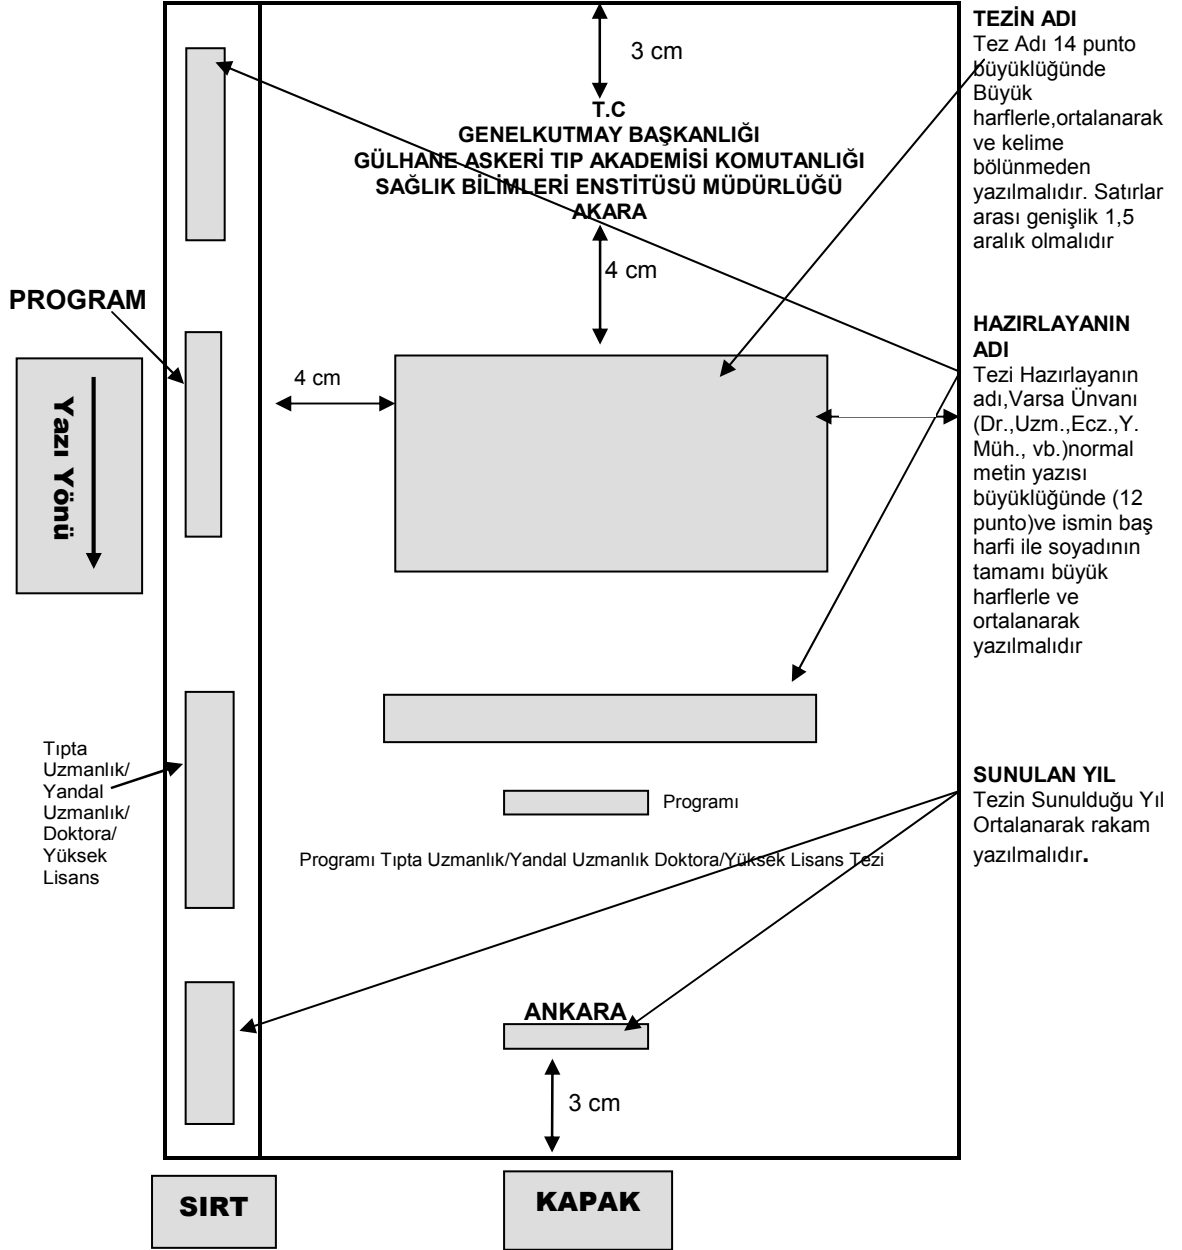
3 cm

T.C
GENELKUTMAY BAŞKANLIĞI
GÜLHANE ASKERİ TIP AKADEMİSİ KOMUTANLIĞI
SAĞLIK BİLİMLERİ ENSTİTÜSÜ MÜDÜRLÜĞÜ
AKARA

4 cm

TEZİN ADI
Tez Adı 14 punto büyüklüğünde Büyük harflerle,ortalanarak ve kelime bölünmeden yazılmalıdır. Satırlar arası genişlik 1,5 aralık olmalıdır

PROGRAM

Yazı Yönü

4 cm

HAZIRLAYANIN ADI
Tezi Hazırlayanın adı,Varsa Ünvanı (Dr.,Uzm.,Ecz.,Y. Müh., vb.)normal metin yazısı büyüklüğünde (12 punto)ve ismin baş harfi ile soyadının tamamı büyük harflerle ve ortalanarak yazılmalıdır

Tıpta Uzmanlık/ Yandal Uzmanlık/ Doktora/ Yüksek Lisans

Programı

Programı Tıpta Uzmanlık/Yandal Uzmanlık Doktora/Yüksek Lisans Tezi

SUNULAN YIL
Tezin Sunulduğu Yıl Ortalanarak rakam yazılmalıdır.

ANKARA

3 cm

SIRT

KAPAK